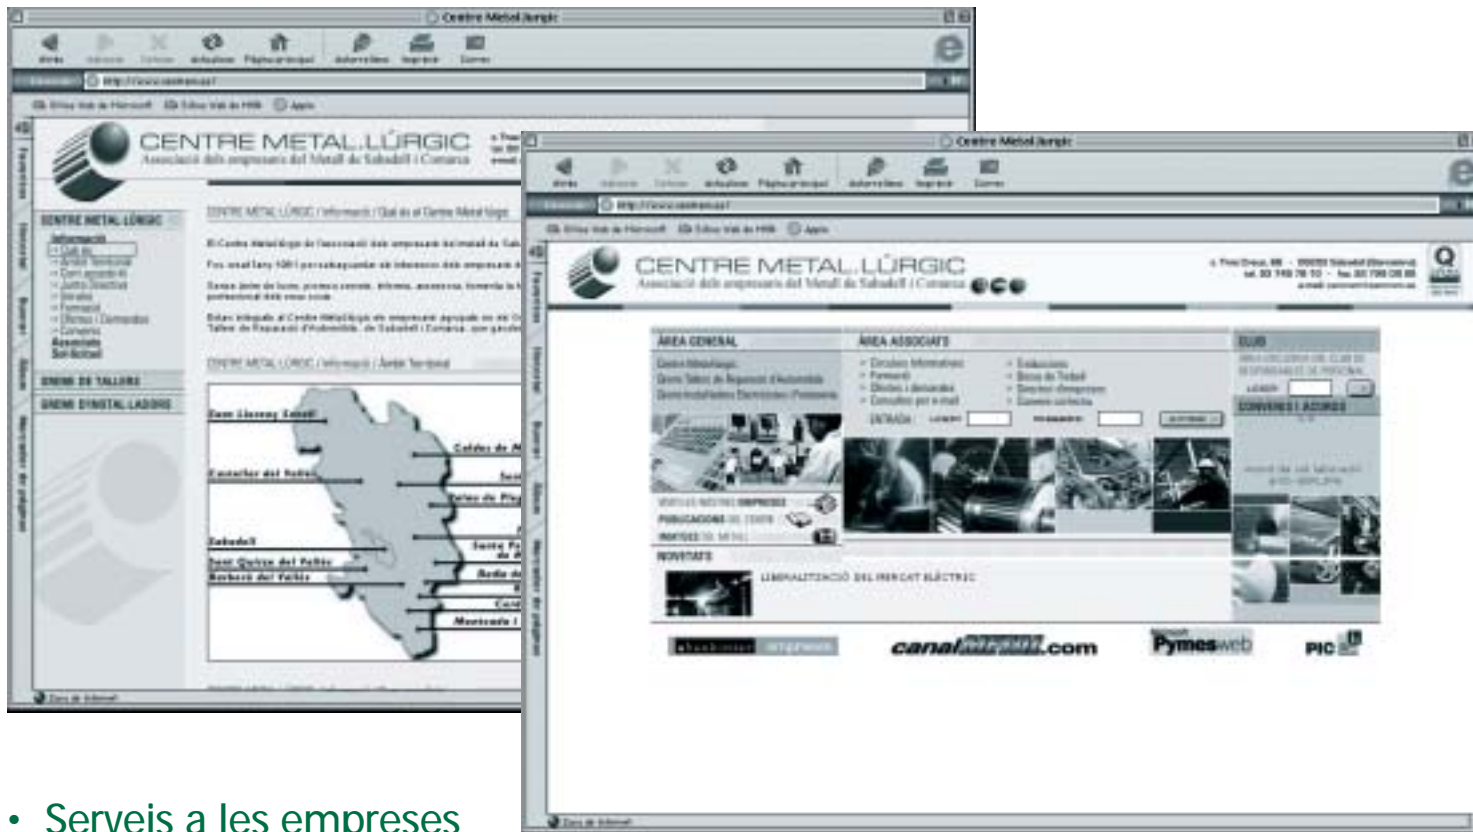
Centre Metal.lurgic

Enrere Endavant Aturar Actualitzar Pàgina principal Autoemplenar Imprimir Correu

CENTRE METAL.LÚRGIC

Associació dels empresaris del Metall de Sabadell i Comarca

CENTRE METAL.LÚRGIC

Informació

Associats

Sol·licitud

GREMI DE TALLERS

GREMI D'INSTAL·LADORS

CENTRE METAL.LÚRGIC / Informació / Qué és el Centre Metal·lúrgic

CENTRE METAL.LÚRGIC / Informació / Àmbit Territorial

Sant Llorenç Savall

Castellar del Vallès

Sabadell

Sant Quirze del Vallès

Barberà del Vallès

Caldes de M

Santa Pe

Montcada i

Centre Metal.lurgic

CENTRE METAL.LÚRGIC

Associació dels empresaris del Metall de Sabadell i Comarca

ÀREA GENERAL

ÀREA ASSOCIATS

CLUB

CONVENIS I ACORDS

ENTRADA

NOVETATS

LIBERALITZACIÓ DEL MERCAT ELÈCTRIC

canal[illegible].com

Pymesweb

PIC

• Serveis a les empreses